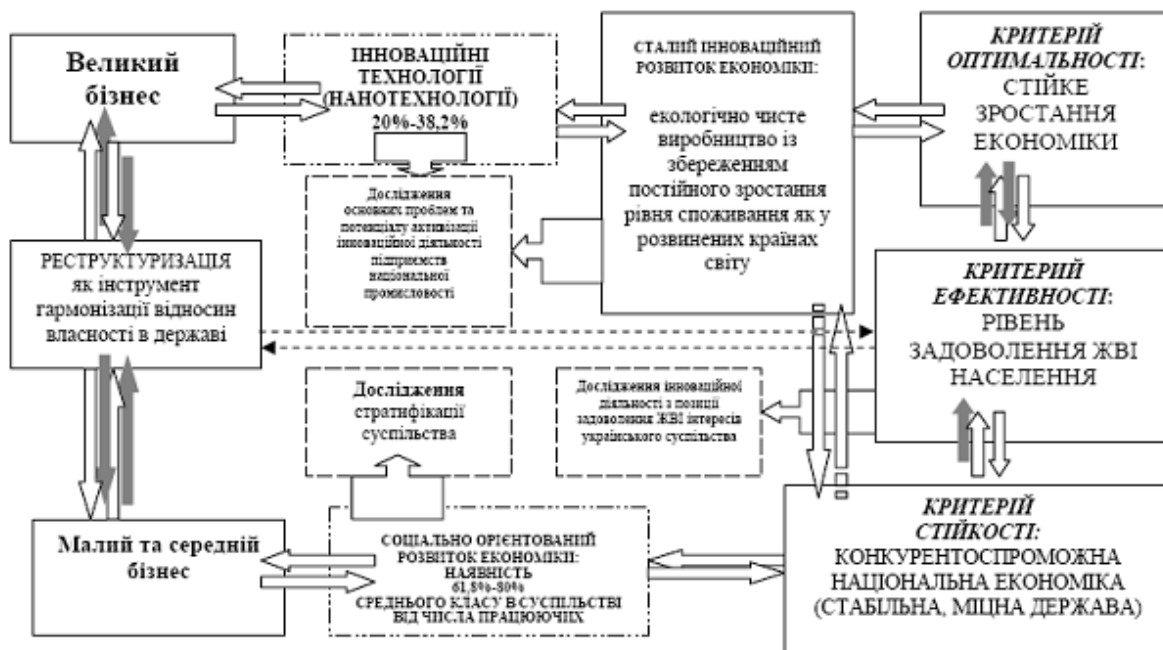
Великий бізнес

ІННОВАЦІЙНІ ТЕХНОЛОГІЇ (НАНОТЕХНОЛОГІЇ) 20%-38,2%

СТАЛИЙ ІННОВАЦІЙНИЙ РОЗВИТОК ЕКОНОМІКИ:

екологічно чисте виробництво із збереженням постійного зростання рівня споживання як у розвинених країнах світу

КРИТЕРІЙ ОПТИМАЛЬНОСТІ: СТІЙКЕ ЗРОСТАННЯ ЕКОНОМІКИ

Дослідження основних проблем та потенціалу активізації інноваційної діяльності підприємств національної промисловості

РЕСТРУКТУРИЗАЦІЯ як інструмент гармонізації відносин власності в державі

КРИТЕРІЙ ЕФЕКТИВНОСТІ: РІВЕНЬ ЗАДОВОЛЕННЯ ЖВІ НАСЕЛЕННЯ

Дослідження стратифікації суспільства

Дослідження інноваційної діяльності з позиції задоволення ЖВІ інтересів українського суспільства

Малий та середній бізнес

СОЦІАЛЬНО ОРІЄНТОВАНИЙ РОЗВИТОК ЕКОНОМІКИ: НАЯВНІСТЬ 61,8%-80% СРЕДНЬОГО КЛАСУ В СУСПІЛЬСТВІ ВІД ЧИСЛА ПРАЦЮЮЧИХ

КРИТЕРІЙ СТІЙКОСТІ: КОНКУРЕНТОСПРОМОЖНА НАЦІОНАЛЬНА ЕКОНОМІКА (СТАБІЛЬНА, МІЦНА ДЕРЖАВА)